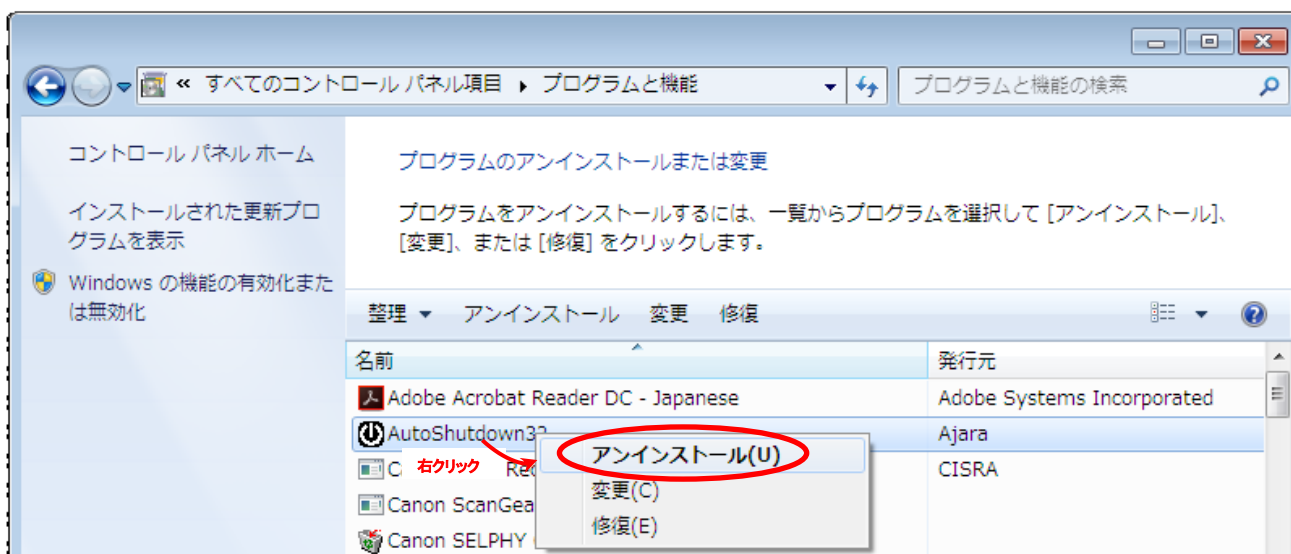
« すべてのコントロール パネル項目 ▸ プログラムと機能

プログラムと機能の検索

コントロール パネル ホーム

インストールされた更新プログラムを表示

Windows の機能の有効化または無効化

プログラムのアンインストールまたは変更

プログラムをアンインストールするには、一覧からプログラムを選択して [アンインストール]、[変更]、または [修復] をクリックします。

整理 ▾ アンインストール 変更 修復

| 名前 | 発行元 |
|---|---|
| Adobe Acrobat Reader DC - Japanese | Adobe Systems Incorporated |
| AutoShutdown32 | Ajara |
| C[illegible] Re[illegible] | CISRA |
| Canon ScanGea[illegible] | |
| Canon SELPHY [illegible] | |

右クリック

アンインストール(U)
変更(C)
修復(E)